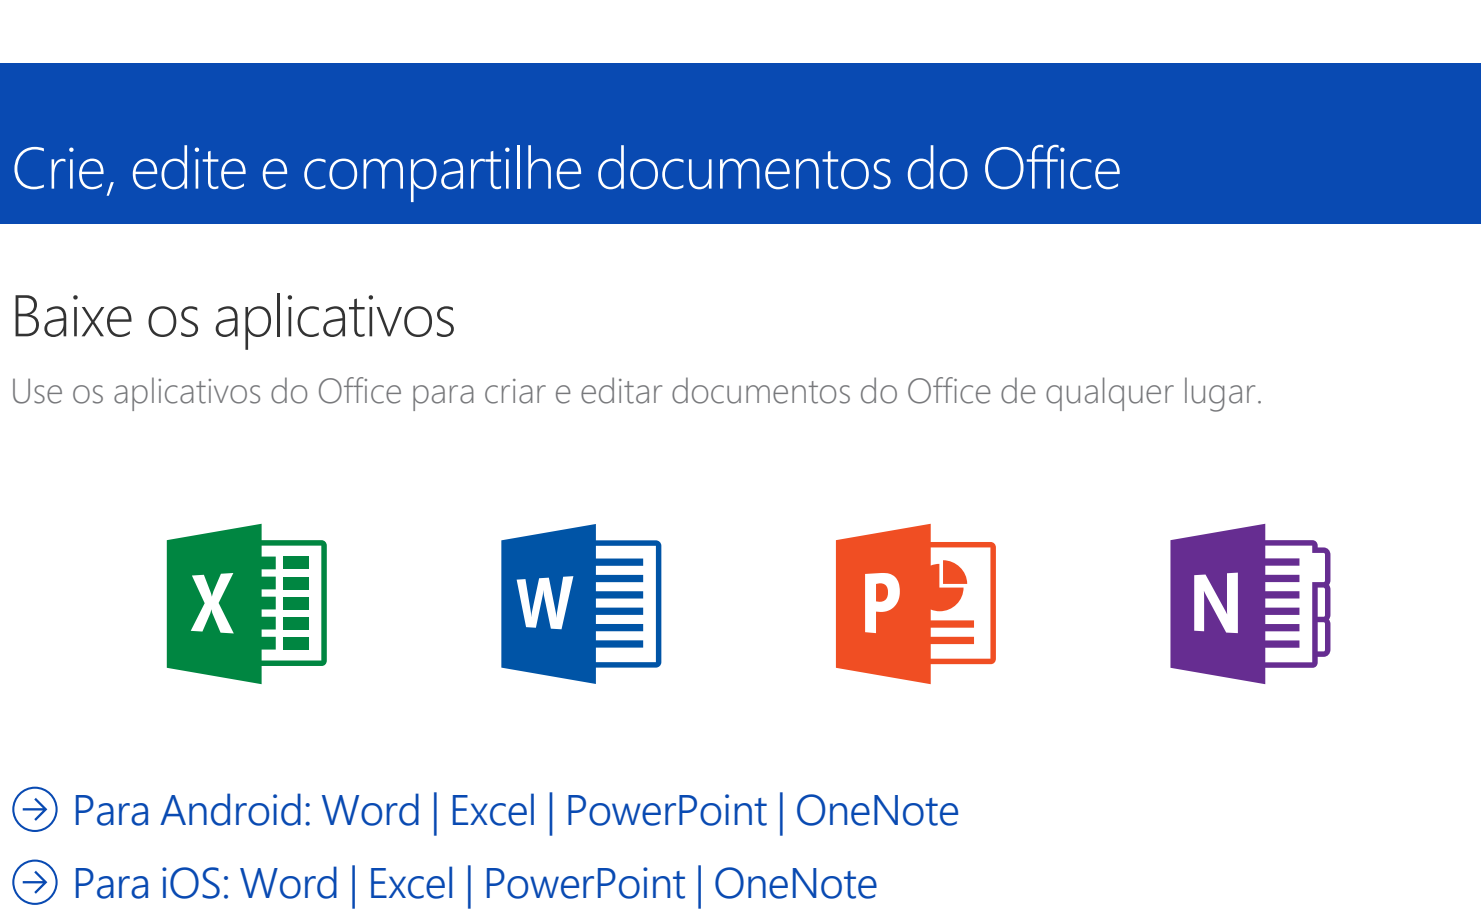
Crie, edite e compartilhe documentos do Office

Baixe os aplicativos

Use os aplicativos do Office para criar e editar documentos do Office de qualquer lugar.

X

W

P

N

Para Android: Word | Excel | PowerPoint | OneNote

Para iOS: Word | Excel | PowerPoint | OneNote